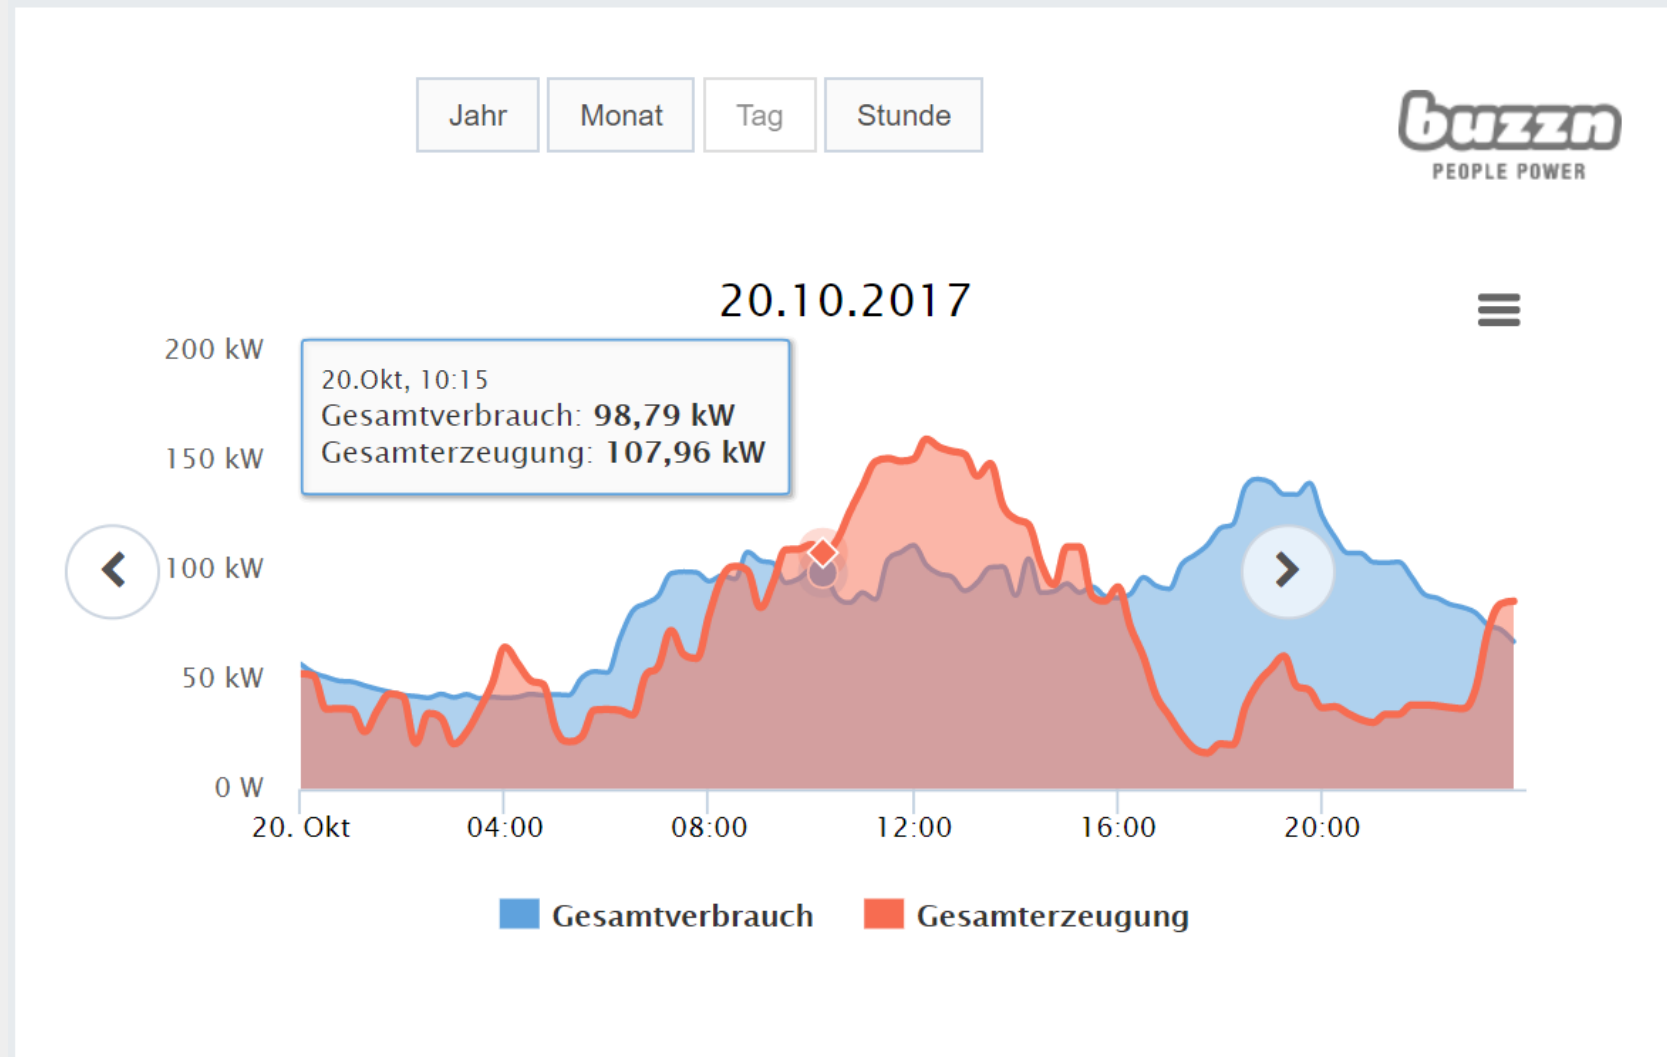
Jahr
Monat
Tag
Stunde

buzzn
PEOPLE POWER

20.10.2017

20.Okt, 10:15
Gesamtverbrauch: 98,79 kW
Gesamterzeugung: 107,96 kW

200 kW
150 kW
100 kW
50 kW
0 W

20. Okt
04:00
08:00
12:00
16:00
20:00

Gesamtverbrauch
Gesamterzeugung